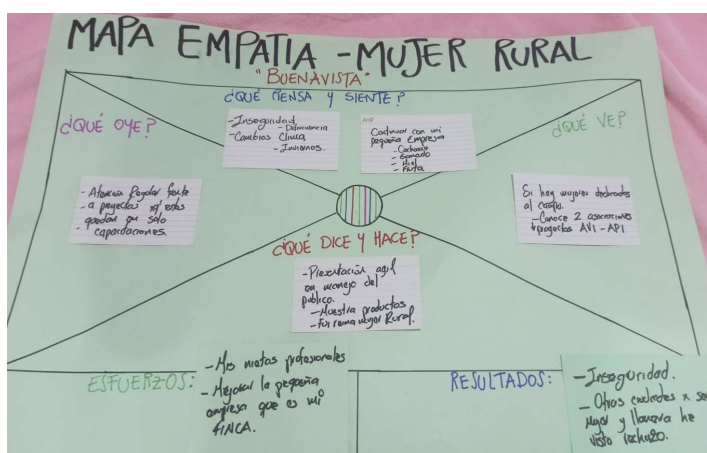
MAPA EMPATIA - MUJER RURAL

"BUENAVISTA"

¿QUÉ PIENSA Y SIENTE?

-Inseguridad
-Delincuencia
-Cambios Clima
-Inviernos.

Continuar con mi pequeña Empresa
-Cochinos
-Ganado
-Miel
-Fruta

¿QUÉ OYE?

-Alcaldía Regalar frente a proyectos y estos quedan en solo capacitaciones.

¿QUÉ VE?

Si hay mujeres dedicadas al campo.
-Conoce 2 asociaciones y proyectos AVI - API

¿QUÉ DICE Y HACE?

-Presentación agil en manejo del público.
-Muestra productos
-Fue reina Mujer Rural.

ESFUERZOS:

-Mis metas profesionales
-Mejorar la pequeña empresa que es mi FINCA.

RESULTADOS:

-Inseguridad.
-Otros entes x ser mujer y llanera he visto rechazo.